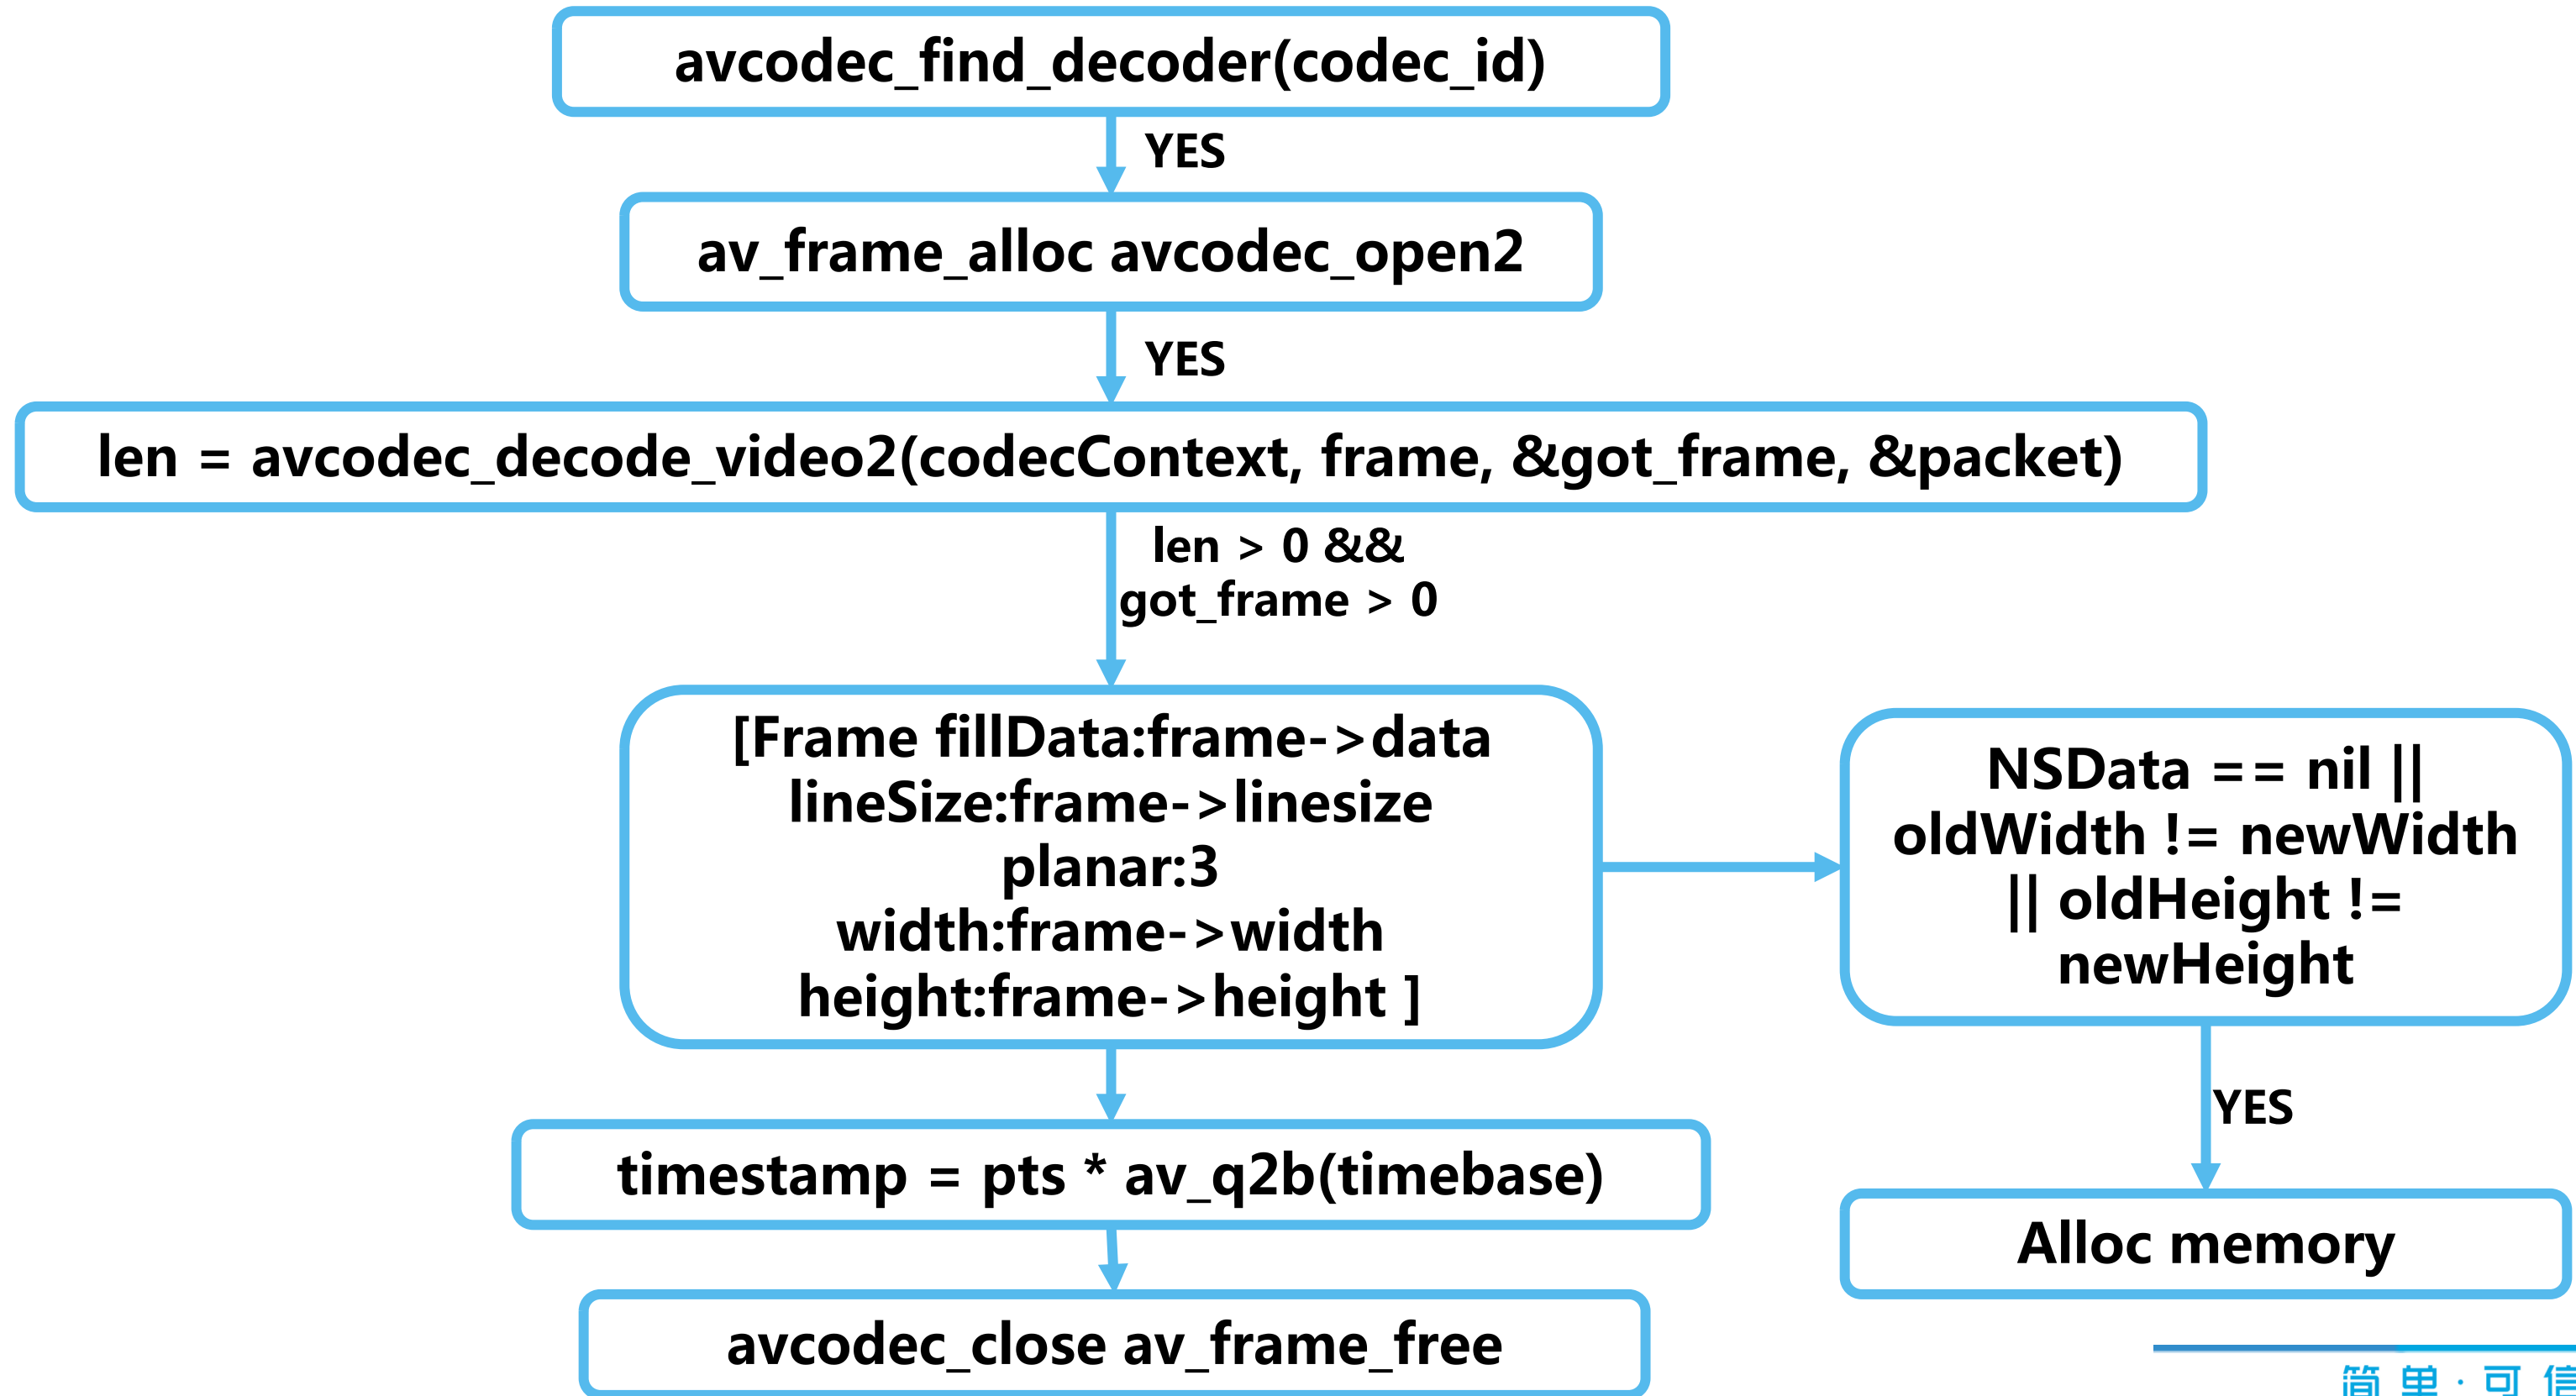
avcodec_find_decoder(codec_id)

YES

av_frame_alloc avcodec_open2

YES

len = avcodec_decode_video2(codecContext, frame, &got_frame, &packet)

len > 0 &&
got_frame > 0

[Frame fillData:frame->data
lineSize:frame->linesize
planar:3
width:frame->width
height:frame->height ]

NSData == nil ||
oldWidth != newWidth
|| oldHeight !=
newHeight

YES

Alloc memory

timestamp = pts * av_q2b(timebase)

avcodec_close av_frame_free

简 单 · 可 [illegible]